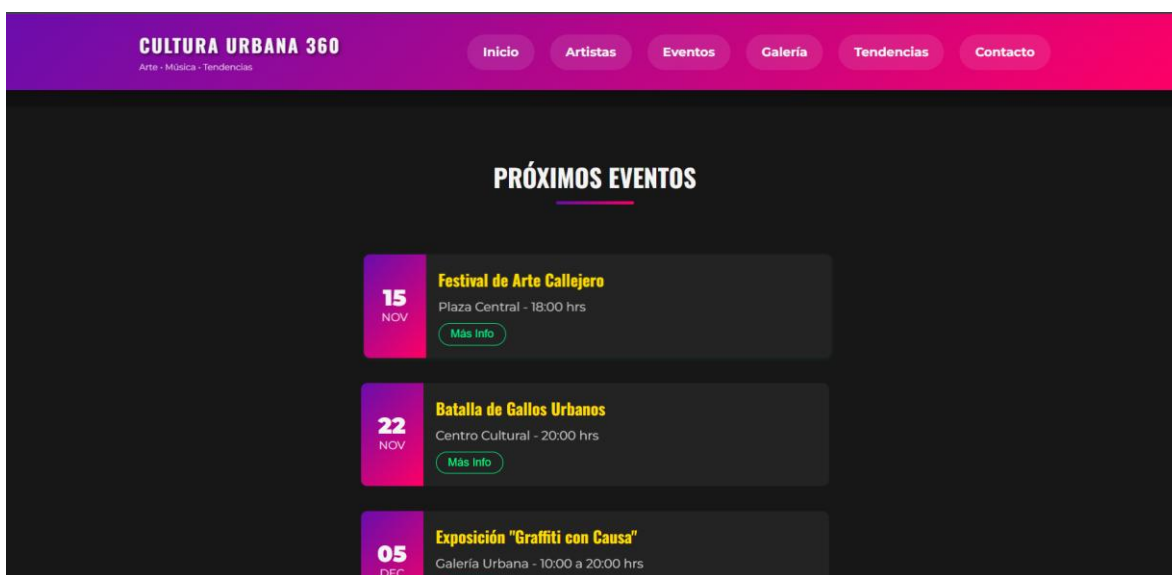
CULTURA URBANA 360
Arte - Música - Tendencias

Inicio
Artistas
Eventos
Galería
Tendencias
Contacto

PRÓXIMOS EVENTOS

15
NOV
Festival de Arte Callejero
Plaza Central - 18:00 hrs
Más Info

22
NOV
Batalla de Gallos Urbanos
Centro Cultural - 20:00 hrs
Más Info

05
DEC
Exposición "Graffiti con Causa"
Galería Urbana - 10:00 a 20:00 hrs